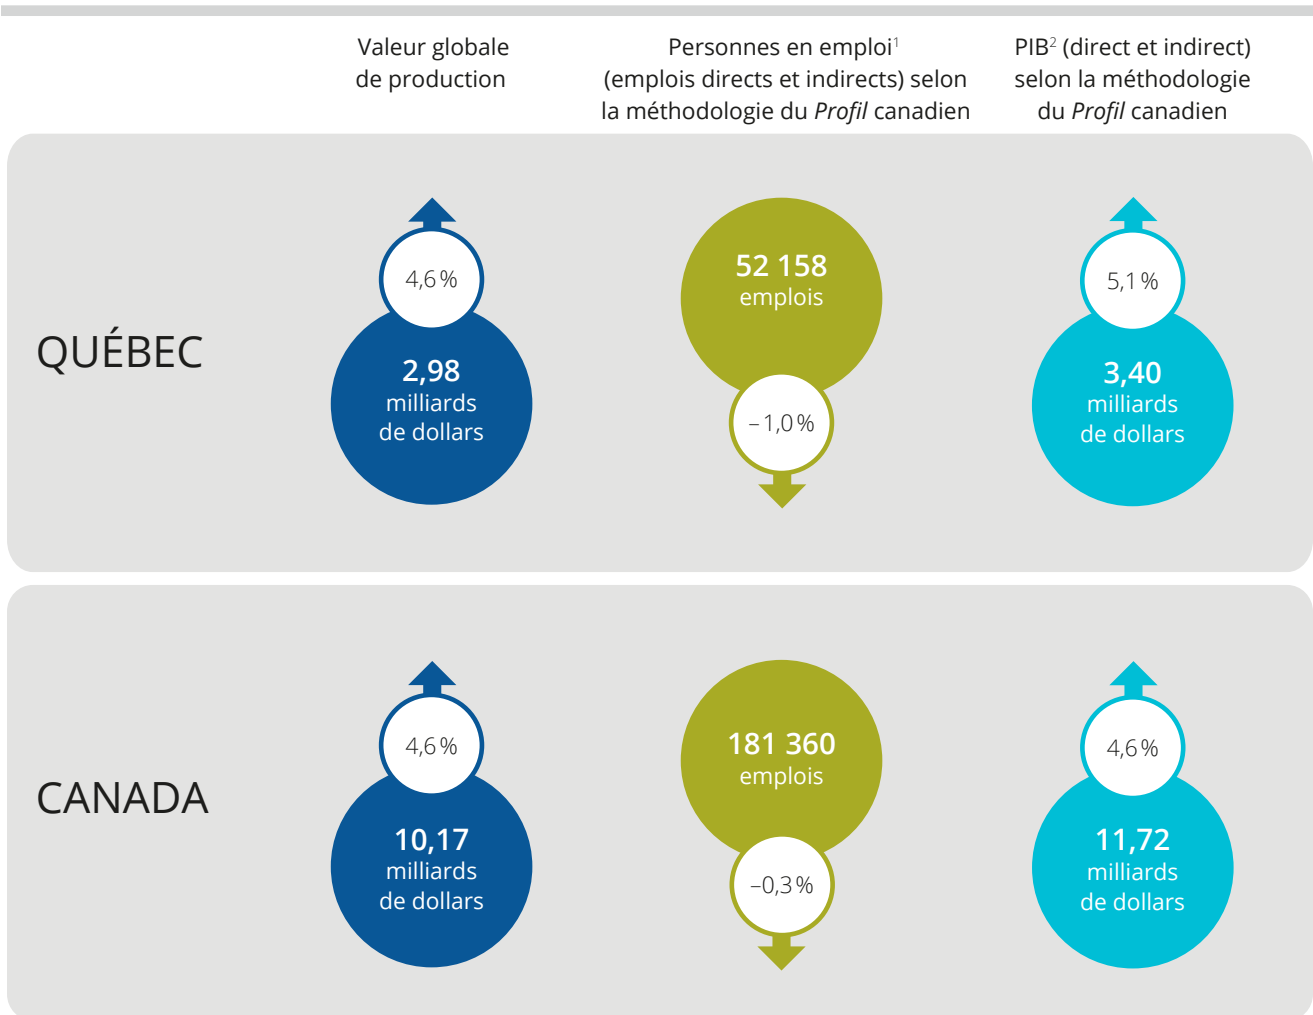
Valeur globale de production

Personnes en emploi$^1$ (emplois directs et indirects) selon la méthodologie du *Profil* canadien

PIB$^2$ (direct et indirect) selon la méthodologie du *Profil* canadien

QUÉBEC

4,6 %

2,98 milliards de dollars

52 158 emplois

– 1,0 %

5,1 %

3,40 milliards de dollars

CANADA

4,6 %

10,17 milliards de dollars

181 360 emplois

–0,3 %

4,6 %

11,72 milliards de dollars